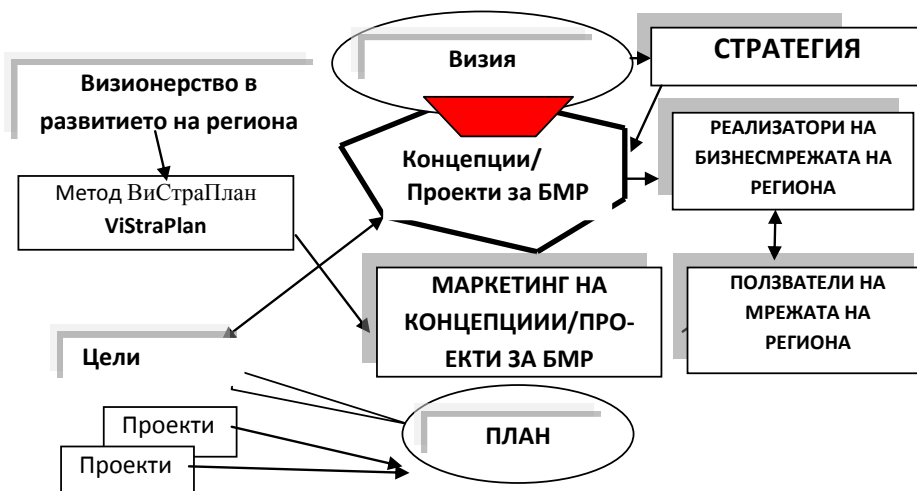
Визия

СТРАТЕГИЯ

Визионерство в развитието на региона

РЕАЛИЗАТОРИ НА БИЗНЕСМРЕЖАТА НА РЕГИОНА

Концепции/ Проекти за БМР

Метод ВиСтраПлан ViStraPlan

МАРКЕТИНГ НА КОНЦЕПЦИИИ/ПРО-ЕКТИ ЗА БМР

ПОЛЗВАТЕЛИ НА МРЕЖАТА НА РЕГИОНА

Цели

Проекти

Проекти

ПЛАН